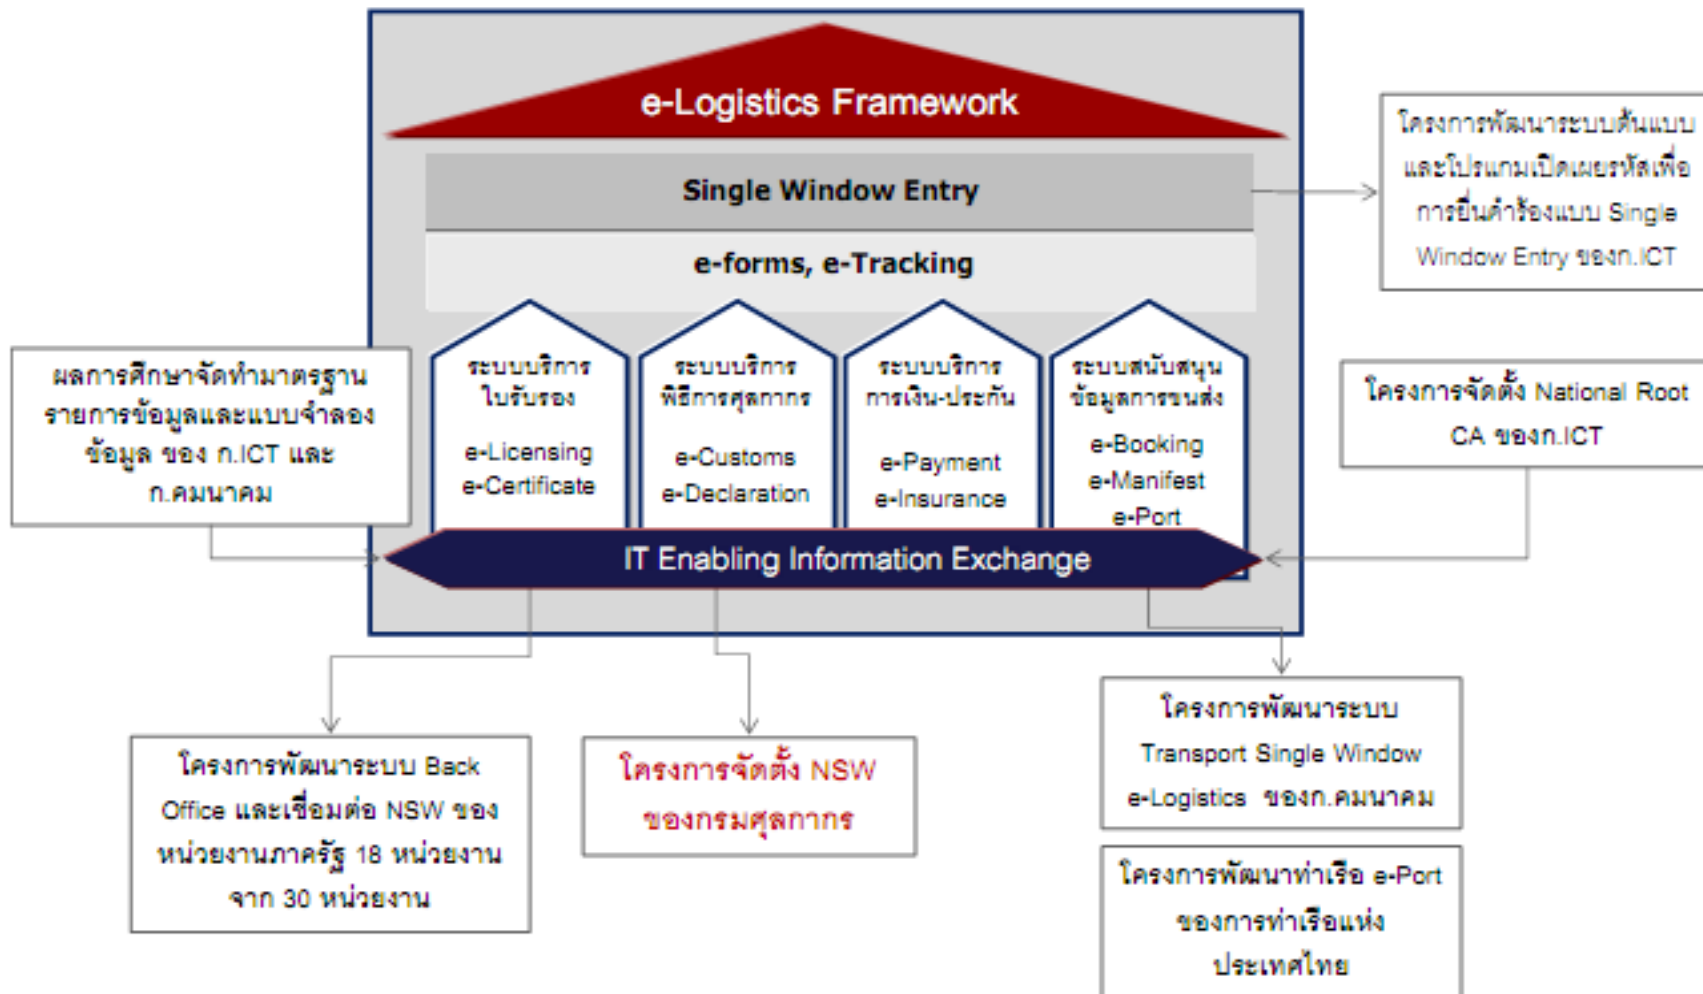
e-Logistics Framework

Single Window Entry

e-forms, e-Tracking

ระบบบริการใบรับรอง
e-Licensing
e-Certificate

ระบบบริการพิธีการศุลกากร
e-Customs
e-Declaration

ระบบบริการการเงิน-ประกัน
e-Payment
e-Insurance

ระบบสนับสนุนข้อมูลการขนส่ง
e-Booking
e-Manifest
e-Port

IT Enabling Information Exchange

โครงการพัฒนาระบบต้นแบบและโปรแกมเปิดเผยรหัสเพื่อการยื่นคำร้องแบบ Single Window Entry ของก.ICT

ผลการศึกษาจัดทำมาตรฐานรายการข้อมูลและแบบจำลองข้อมูล ของ ก.ICT และ ก.คมนาคม

โครงการจัดตั้ง National Root CA ของก.ICT

โครงการพัฒนาระบบ Back Office และเชื่อมต่อ NSW ของหน่วยงานภาครัฐ 18 หน่วยงาน จาก 30 หน่วยงาน

โครงการจัดตั้ง NSW ของกรมศุลกากร

โครงการพัฒนาระบบ Transport Single Window e-Logistics ของก.คมนาคม

โครงการพัฒนาท่าเรือ e-Port ของการท่าเรือแห่งประเทศไทย